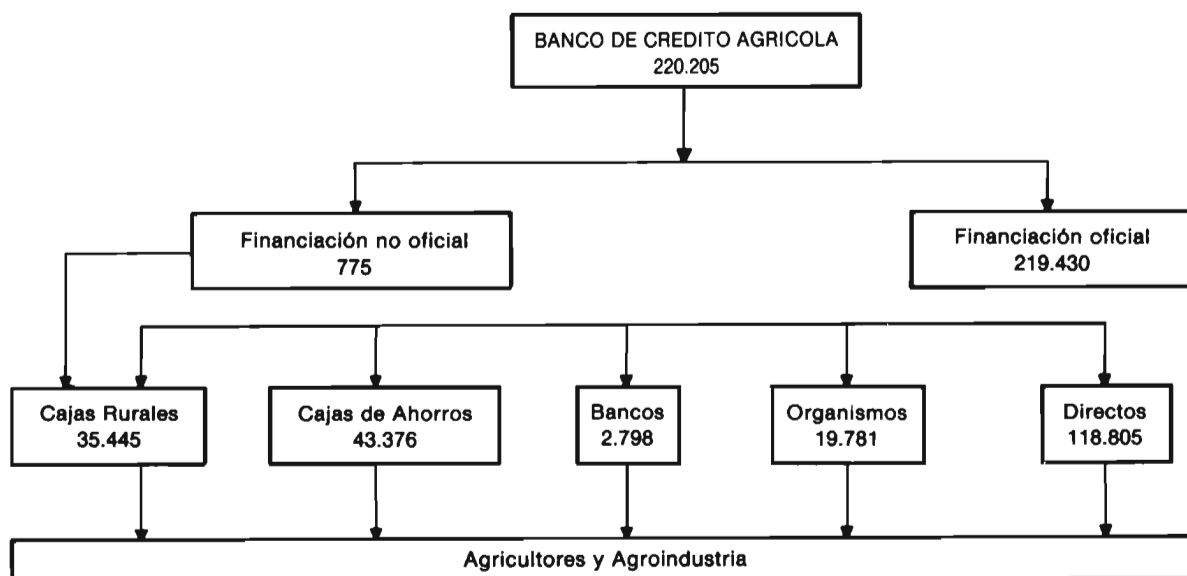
BANCO DE CREDITO AGRICOLA
220.205

Financiación no oficial
775

Financiación oficial
219.430

Cajas Rurales
35.445

Cajas de Ahorros
43.376

Bancos
2.798

Organismos
19.781

Directos
118.805

Agricultores y Agroindustria